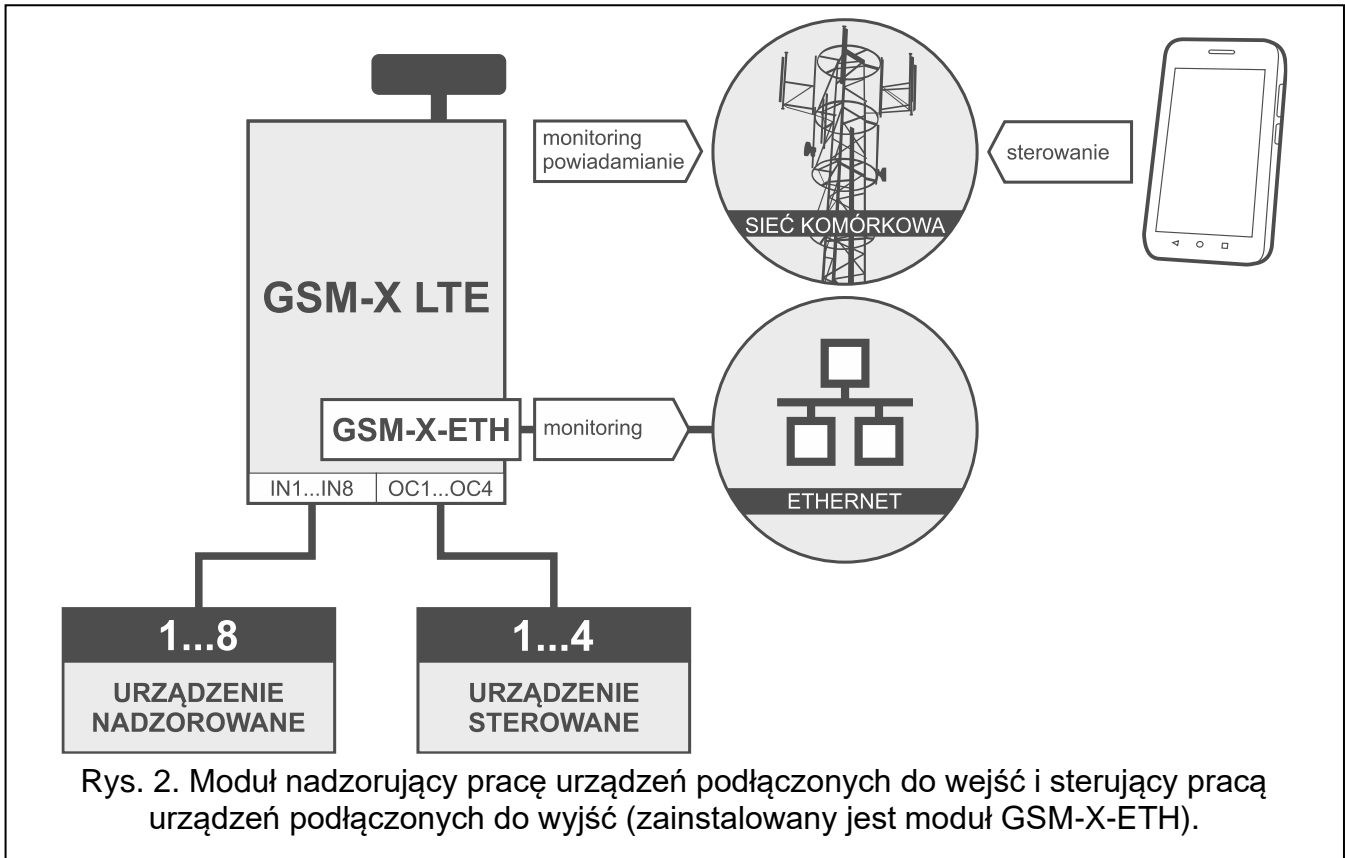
monitoring powiadamianie

sterowanie

SIEĆ KOMÓRKOWA

GSM-X LTE

GSM-X-ETH

monitoring

ETHERNET

IN1...IN8

OC1...OC4

1...8

URZĄDZENIE NADZOROWANE

1...4

URZĄDZENIE STEROWANE

Rys. 2. Moduł nadzorujący pracę urządzeń podłączonych do wejść i sterujący pracą urządzeń podłączonych do wyjść (zainstalowany jest moduł GSM-X-ETH).